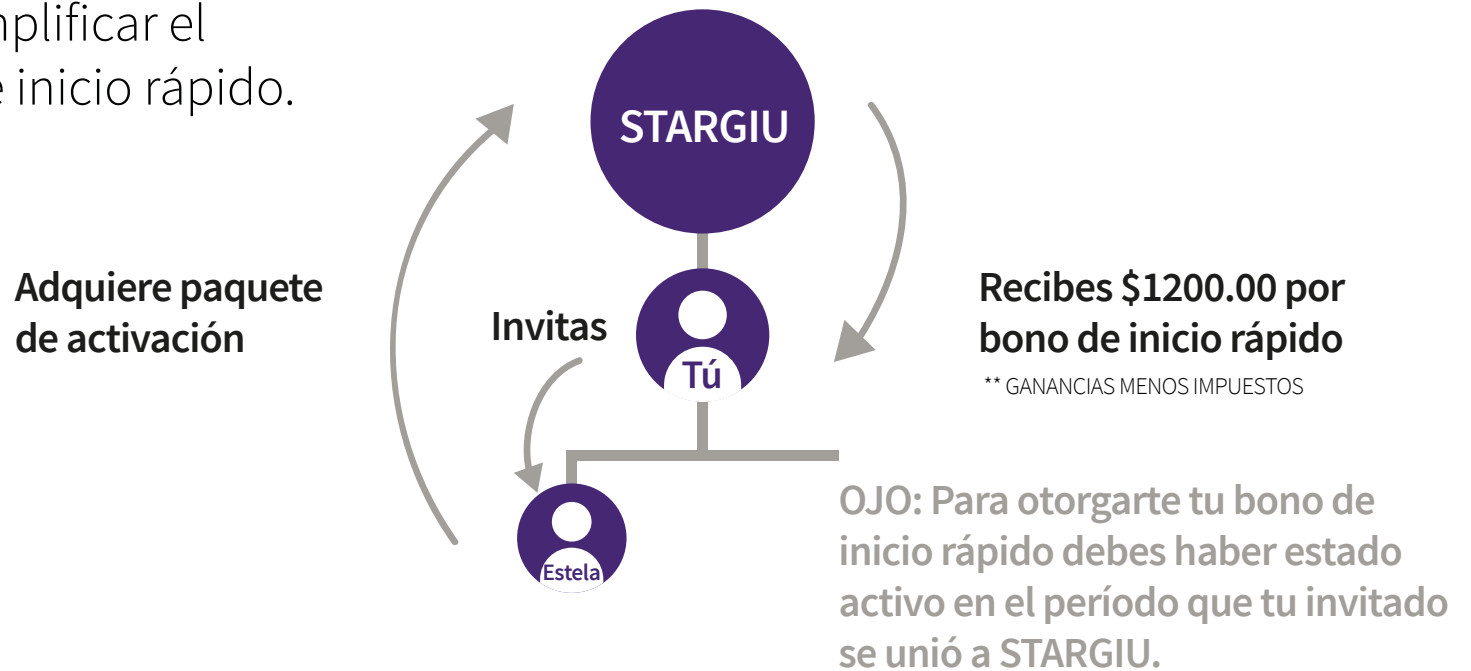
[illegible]nplificar el
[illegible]e inicio rápido.

STARGIU

Adquiere paquete de activación

Invitas

Tú

Recibes \$1200.00 por bono de inicio rápido
** GANANCIAS MENOS IMPUESTOS

Estela

OJO: Para otorgarte tu bono de inicio rápido debes haber estado activo en el período que tu invitado se unió a STARGIU.